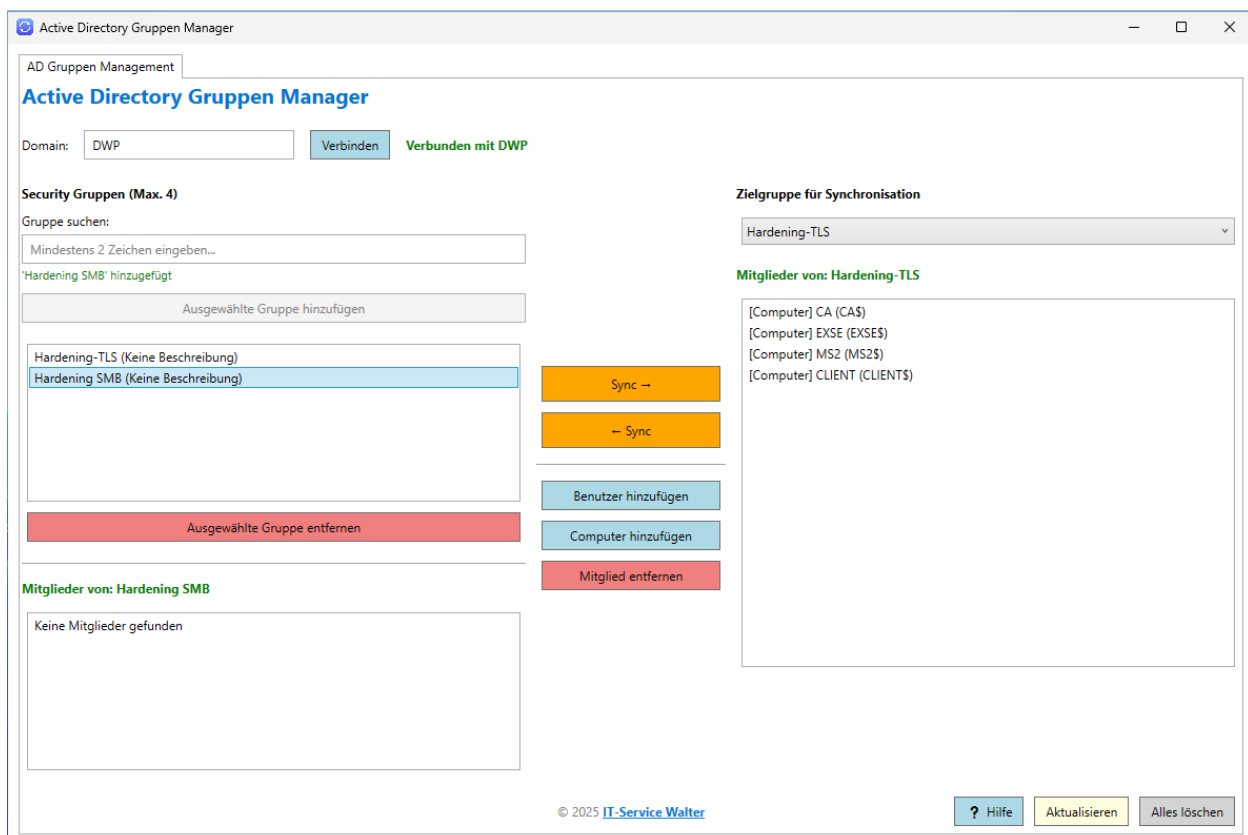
Active Directory Gruppen Manager

AD Gruppen Management

Active Directory Gruppen Manager

Domain: DWP Verbinden Verbunden mit DWP

Security Gruppen (Max. 4)

Gruppe suchen:

Mindestens 2 Zeichen eingeben...

'Hardening SMB' hinzugefügt

Ausgewählte Gruppe hinzufügen

Hardening-TLS (Keine Beschreibung)
Hardening SMB (Keine Beschreibung)

Ausgewählte Gruppe entfernen

Mitglieder von: Hardening SMB

Keine Mitglieder gefunden

Sync →

← Sync

Benutzer hinzufügen

Computer hinzufügen

Mitglied entfernen

Zielgruppe für Synchronisation

Hardening-TLS

Mitglieder von: Hardening-TLS

[Computer] CA (CA$)
[Computer] EXSE (EXSE$)
[Computer] MS2 (MS2$)
[Computer] CLIENT (CLIENT$)

© 2025 IT-Service Walter

? Hilfe Aktualisieren Alles löschen